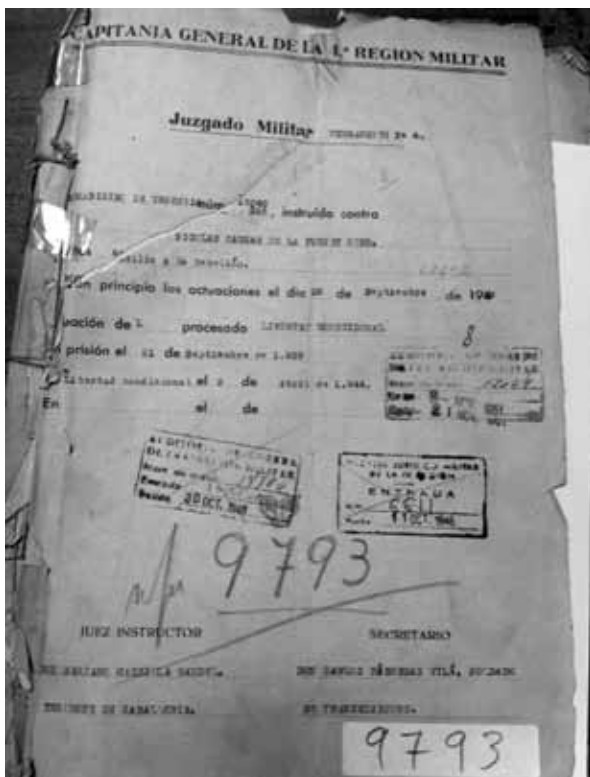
CAPITANIA GENERAL DE LA 1.ª REGION MILITAR

Juzgado Militar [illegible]

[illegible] 327, instruída contra
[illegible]
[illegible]

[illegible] principio las actuaciones el día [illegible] de Septiembre de 19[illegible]
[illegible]ación de l procesado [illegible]
prisión el 21 de Septiembre de 1.939
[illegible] el 2 de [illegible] de 1.944.
En el de

8

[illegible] 12069 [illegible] 21 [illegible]

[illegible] 13764 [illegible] 28 OCT. 1946

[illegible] ENTRADA 6611 11 OCT. 1946

9793

JUEZ INSTRUCTOR SECRETARIO

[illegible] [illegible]

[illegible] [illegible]

9793